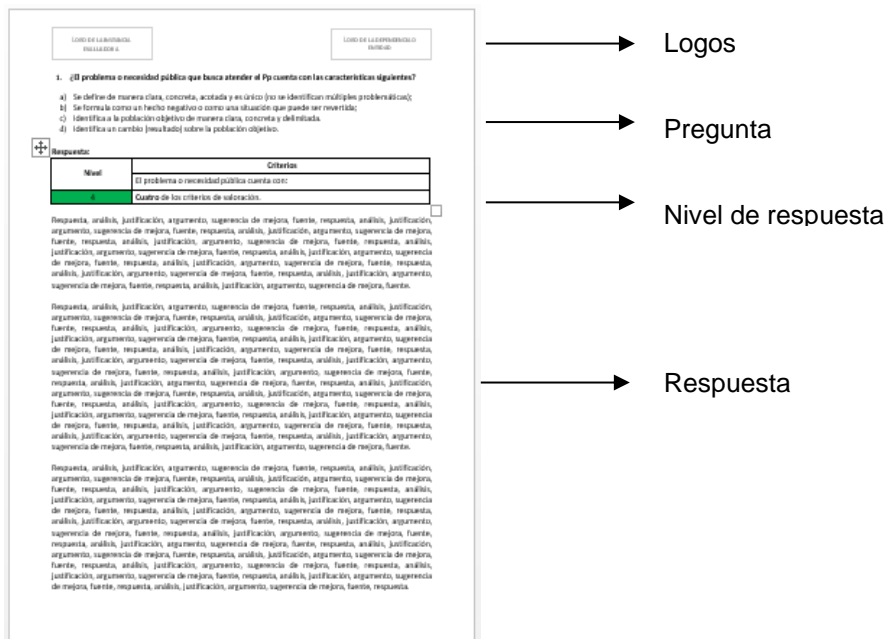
LOGO DE LA INSTANCIA EVALUADORA

LOGO DE LA DEPENDENCIA O ENTIDAD

1. ¿El problema o necesidad pública que busca atender el Pp cuenta con las características siguientes?

a) Se define de manera clara, concreta, acotada y es único (no se identifican múltiples problemáticas);
b) Se formula como un hecho negativo o como una situación que puede ser revertida;
c) Identifica a la población objetivo de manera clara, concreta y delimitada.
d) Identifica un cambio (resultado) sobre la población objetivo.

Respuesta:

| Nivel | Criterios |
|---|---|
| | El problema o necesidad pública cuenta con: |
| 4 | Cuatro de los criterios de valoración. |

Respuesta, análisis, justificación, argumento, sugerencia de mejora, fuente, respuesta, análisis, justificación, argumento, sugerencia de mejora, fuente, respuesta, análisis, justificación, argumento, sugerencia de mejora, fuente, respuesta, análisis, justificación, argumento, sugerencia de mejora, fuente, respuesta, análisis, justificación, argumento, sugerencia de mejora, fuente, respuesta, análisis, justificación, argumento, sugerencia de mejora, fuente, respuesta, análisis, justificación, argumento, sugerencia de mejora, fuente, respuesta, análisis, justificación, argumento, sugerencia de mejora, fuente, respuesta, análisis, justificación, argumento, sugerencia de mejora, fuente.

Respuesta, análisis, justificación, argumento, sugerencia de mejora, fuente, respuesta, análisis, justificación, argumento, sugerencia de mejora, fuente, respuesta, análisis, justificación, argumento, sugerencia de mejora, fuente, respuesta, análisis, justificación, argumento, sugerencia de mejora, fuente, respuesta, análisis, justificación, argumento, sugerencia de mejora, fuente, respuesta, análisis, justificación, argumento, sugerencia de mejora, fuente, respuesta, análisis, justificación, argumento, sugerencia de mejora, fuente, respuesta, análisis, justificación, argumento, sugerencia de mejora, fuente, respuesta, análisis, justificación, argumento, sugerencia de mejora, fuente, respuesta, análisis, justificación, argumento, sugerencia de mejora, fuente, respuesta, análisis, justificación, argumento, sugerencia de mejora, fuente, respuesta, análisis, justificación, argumento, sugerencia de mejora, fuente, respuesta, análisis, justificación, argumento, sugerencia de mejora, fuente, respuesta, análisis, justificación, argumento, sugerencia de mejora, fuente, respuesta, análisis, justificación, argumento, sugerencia de mejora, fuente.

Respuesta, análisis, justificación, argumento, sugerencia de mejora, fuente, respuesta, análisis, justificación, argumento, sugerencia de mejora, fuente, respuesta, análisis, justificación, argumento, sugerencia de mejora, fuente, respuesta, análisis, justificación, argumento, sugerencia de mejora, fuente, respuesta, análisis, justificación, argumento, sugerencia de mejora, fuente, respuesta, análisis, justificación, argumento, sugerencia de mejora, fuente, respuesta, análisis, justificación, argumento, sugerencia de mejora, fuente, respuesta, análisis, justificación, argumento, sugerencia de mejora, fuente, respuesta, análisis, justificación, argumento, sugerencia de mejora, fuente, respuesta, análisis, justificación, argumento, sugerencia de mejora, fuente, respuesta, análisis, justificación, argumento, sugerencia de mejora, fuente, respuesta, análisis, justificación, argumento, sugerencia de mejora, fuente, respuesta, análisis, justificación, argumento, sugerencia de mejora, fuente, respuesta.

Logos

Pregunta

Nivel de respuesta

Respuesta